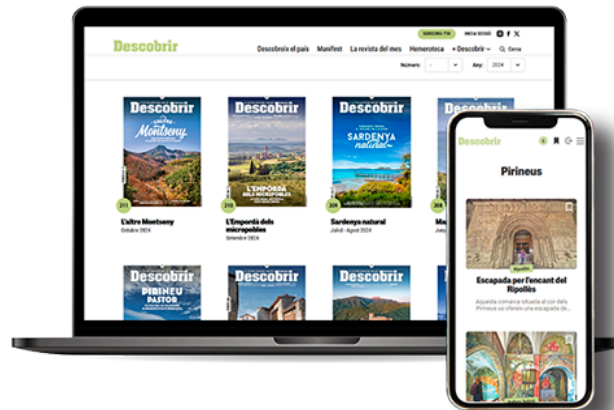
Descobrir

SUBSCRIU-T'HI INICIA SESSIÓ

Descobreix el país Manifest La revista del mes Hemeroteca + Descobrir Cerca

Número: - Any: 2024

Descobrir
L'altre Montseny
211
L'altre Montseny
Octubre 2024

Descobrir
L'Empordà dels micropobles
210
L'Empordà dels micropobles
Setembre 2024

Descobrir
Sardenya natural
209
Sardenya natural
Juliol - Agost 2024

Descobrir
208
Ma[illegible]
Juny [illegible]

Descobrir
Pirineu pastor

Descobrir

Descobrir

Descobrir

Descobrir

Pirineus

Ripollès
Escapada per l'encant del Ripollès
Aquesta comarca situada al cor dels Pirineus us ofereix una escapada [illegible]